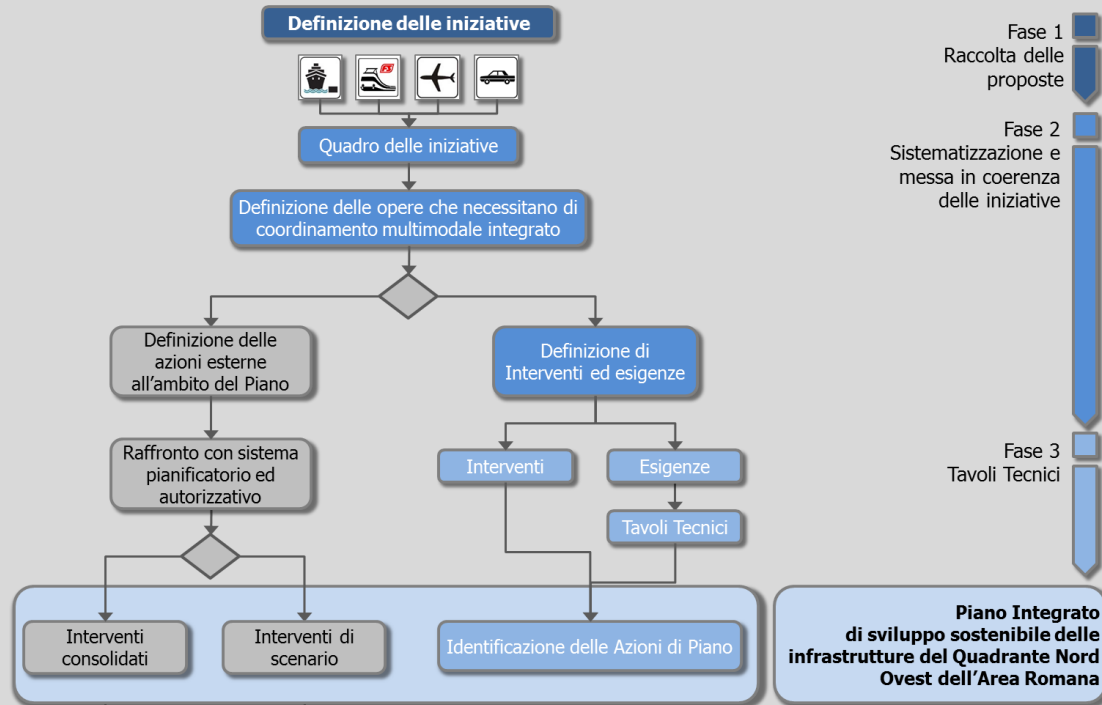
Definizione delle iniziative

FS

Quadro delle iniziative

Definizione delle opere che necessitano di coordinamento multimodale integrato

Definizione delle azioni esterne all'ambito del Piano

Definizione di Interventi ed esigenze

Raffronto con sistema pianificatorio ed autorizzativo

Interventi

Esigenze

Tavoli Tecnici

Interventi consolidati

Interventi di scenario

Identificazione delle Azioni di Piano

Fase 1
Raccolta delle proposte

Fase 2
Sistematizzazione e messa in coerenza delle iniziative

Fase 3
Tavoli Tecnici

Piano Integrato di sviluppo sostenibile delle infrastrutture del Quadrante Nord Ovest dell'Area Romana